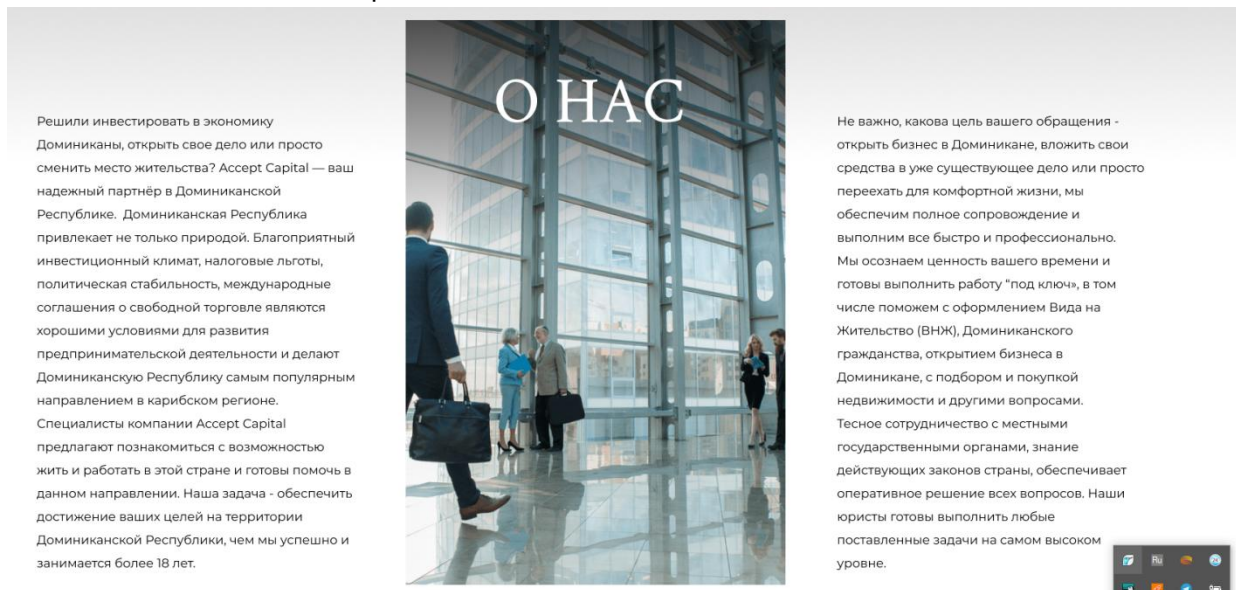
Решили инвестировать в экономику Доминиканы, открыть свое дело или просто сменить место жительства? Accept Capital — ваш надежный партнёр в Доминиканской Республике. Доминиканская Республика привлекает не только природой. Благоприятный инвестиционный климат, налоговые льготы, политическая стабильность, международные соглашения о свободной торговле являются хорошими условиями для развития предпринимательской деятельности и делают Доминиканскую Республику самым популярным направлением в карибском регионе. Специалисты компании Accept Capital предлагают познакомиться с возможностью жить и работать в этой стране и готовы помочь в данном направлении. Наша задача - обеспечить достижение ваших целей на территории Доминиканской Республики, чем мы успешно и занимается более 18 лет.

О НАС

Не важно, какова цель вашего обращения - открыть бизнес в Доминикане, вложить свои средства в уже существующее дело или просто переехать для комфортной жизни, мы обеспечим полное сопровождение и выполним все быстро и профессионально. Мы осознаем ценность вашего времени и готовы выполнить работу "под ключ", в том числе поможем с оформлением Вида на Жительство (ВНЖ), Доминиканского гражданства, открытием бизнеса в Доминикане, с подбором и покупкой недвижимости и другими вопросами. Тесное сотрудничество с местными государственными органами, знание действующих законов страны, обеспечивает оперативное решение всех вопросов. Наши юристы готовы выполнить любые поставленные задачи на самом высоком уровне.